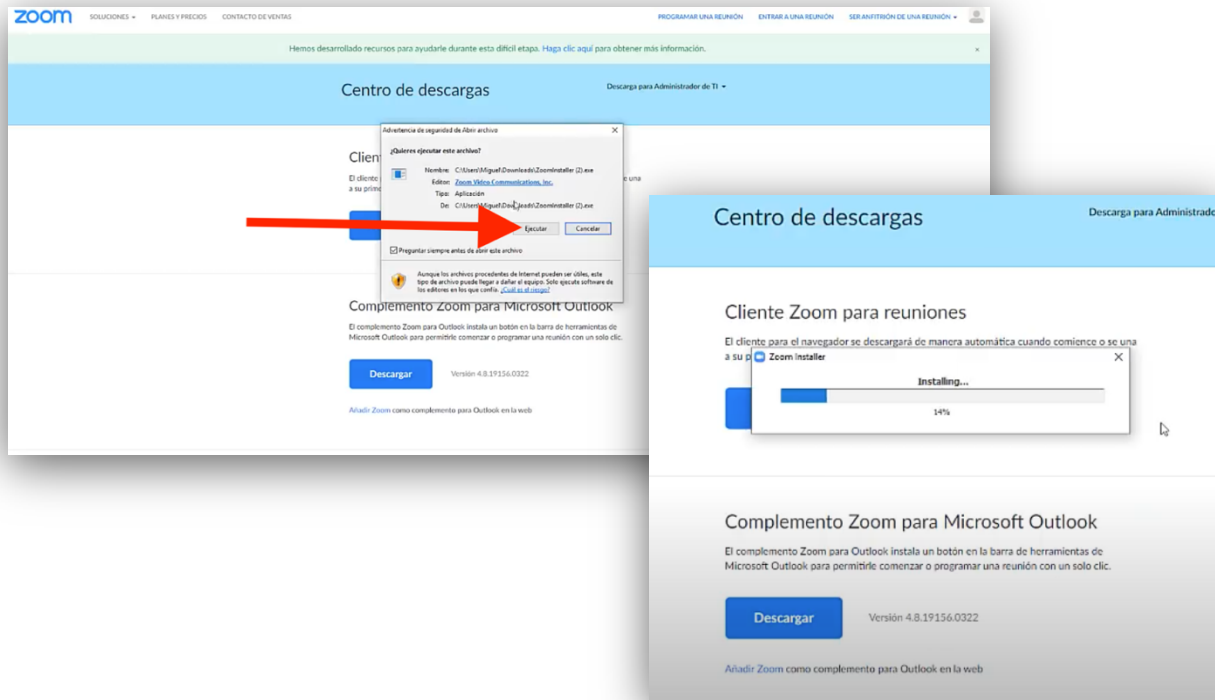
zoom SOLUCIONES ▾ PLANES Y PRECIOS CONTACTO DE VENTAS PROGRAMAR UNA REUNIÓN ENTRAR A UNA REUNIÓN SER ANFITRIÓN DE UNA REUNIÓN ▾

Hemos desarrollado recursos para ayudarle durante esta difícil etapa. Haga clic aquí para obtener más información. ×

Centro de descargas

Descarga para Administrador de TI ▾

Advertencia de seguridad de Abrir archivo

¿Quieres ejecutar este archivo?

Nombre: C:\Users\Miguel\Downloads\ZoomInstaller (2).exe
Editor: Zoom Video Communications, Inc.
Tipo: Aplicación
De: C:\Users\Miguel\Downloads\ZoomInstaller (2).exe

Ejecutar Cancelar

Preguntar siempre antes de abrir este archivo

Aunque los archivos procedentes de Internet pueden ser útiles, este tipo de archivo puede llegar a dañar el equipo. Solo ejecuta software de los editores en los que confíe. ¿Cuál es el riesgo?

Client

El cliente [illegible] a su primo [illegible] una

Complemento Zoom para Microsoft Outlook

El complemento Zoom para Outlook instala un botón en la barra de herramientas de Microsoft Outlook para permitirle comenzar o programar una reunión con un solo clic.

Descargar Versión 4.8.19156.0322

Añadir Zoom como complemento para Outlook en la web

Centro de descargas

Descarga para Administrado

Cliente Zoom para reuniones

El cliente para el navegador se descargará de manera automática cuando comience o se una a su p

Zoom Installer ×

Installing...

14%

Complemento Zoom para Microsoft Outlook

El complemento Zoom para Outlook instala un botón en la barra de herramientas de Microsoft Outlook para permitirle comenzar o programar una reunión con un solo clic.

Descargar Versión 4.8.19156.0322

Añadir Zoom como complemento para Outlook en la web